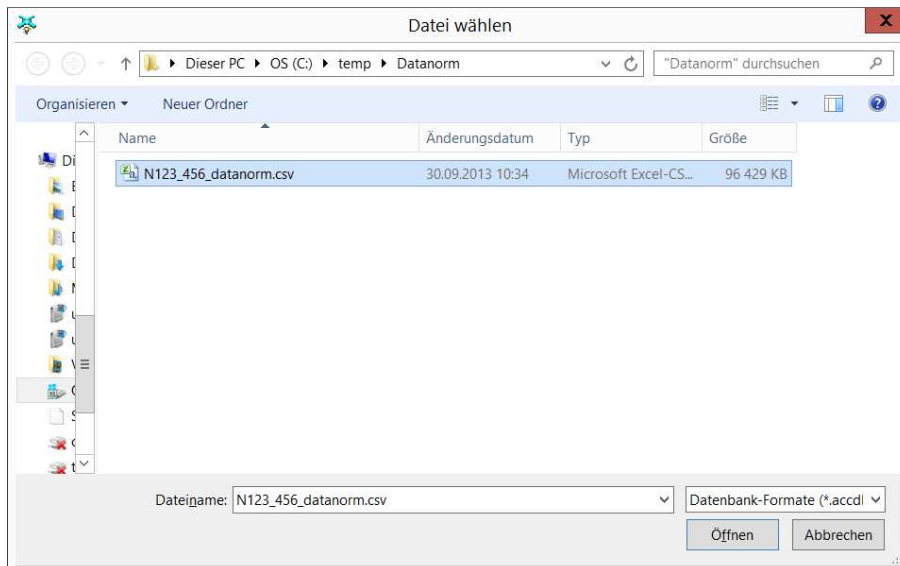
Datei wählen

Dieser PC ▸ OS (C:) ▸ temp ▸ Datanorm

"Datanorm" durchsuchen

Organisieren ▾ Neuer Ordner

| Name | Änderungsdatum | Typ | Größe |
|---|---|---|---|
| N123_456_datanorm.csv | 30.09.2013 10:34 | Microsoft Excel-CS... | 96 429 KB |

Di
E
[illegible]
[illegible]
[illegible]
M
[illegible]
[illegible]
V
C
S
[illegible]
t

Dateiname: N123_456_datanorm.csv

Datenbank-Formate (*.accdl

Öffnen Abbrechen